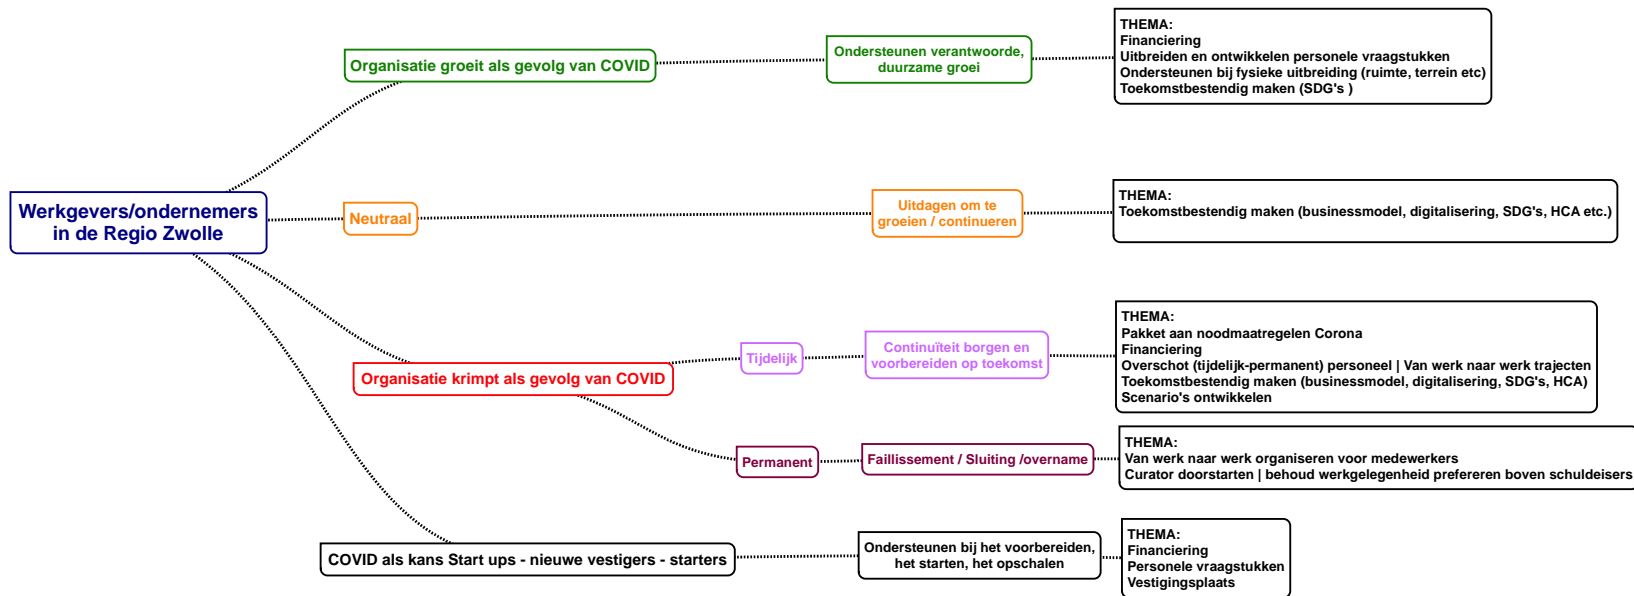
Werkgevers/ondernemers in de Regio Zwolle

Organisatie groeit als gevolg van COVID

Ondersteunen verantwoorde, duurzame groei

THEMA:
Financiering
Uitbreiden en ontwikkelen personele vraagstukken
Ondersteunen bij fysieke uitbreiding (ruimte, terrein etc)
Toekomstbestendig maken (SDG's )

Neutraal

Uitdagen om te groeien / continueren

THEMA:
Toekomstbestendig maken (businessmodel, digitalisering, SDG's, HCA etc.)

Organisatie krimpt als gevolg van COVID

Tijdelijk

Continuïteit borgen en voorbereiden op toekomst

THEMA:
Pakket aan noodmaatregelen Corona
Financiering
Overschot (tijdelijk-permanent) personeel | Van werk naar werk trajecten
Toekomstbestendig maken (businessmodel, digitalisering, SDG's, HCA)
Scenario's ontwikkelen

Permanent

Faillissement / Sluiting /overname

THEMA:
Van werk naar werk organiseren voor medewerkers
Curator doorstarten | behoud werkgelegenheid prefereren boven schuldeisers

COVID als kans Start ups - nieuwe vestigers - starters

Ondersteunen bij het voorbereiden, het starten, het opschalen

THEMA:
Financiering
Personele vraagstukken
Vestigingsplaats